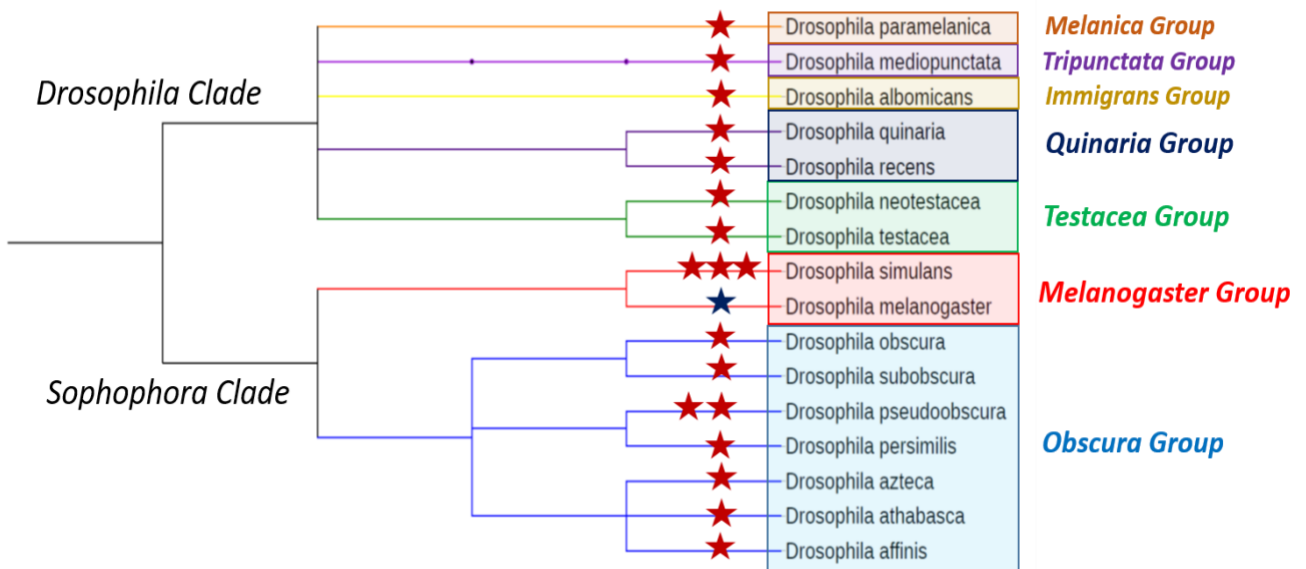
Drosophila Clade

Sophophora Clade

Drosophila paramelanica
Melanica Group

Drosophila mediopunctata
Tripunctata Group

Drosophila albomicans
Immigrans Group

Drosophila quinaria
Drosophila recens
Quinaria Group

Drosophila neotestacea
Drosophila testacea
Testacea Group

Drosophila simulans
Drosophila melanogaster
Melanogaster Group

Drosophila obscura
Drosophila subobscura
Drosophila pseudoobscura
Drosophila persimilis
Drosophila azteca
Drosophila athabasca
Drosophila affinis
Obscura Group